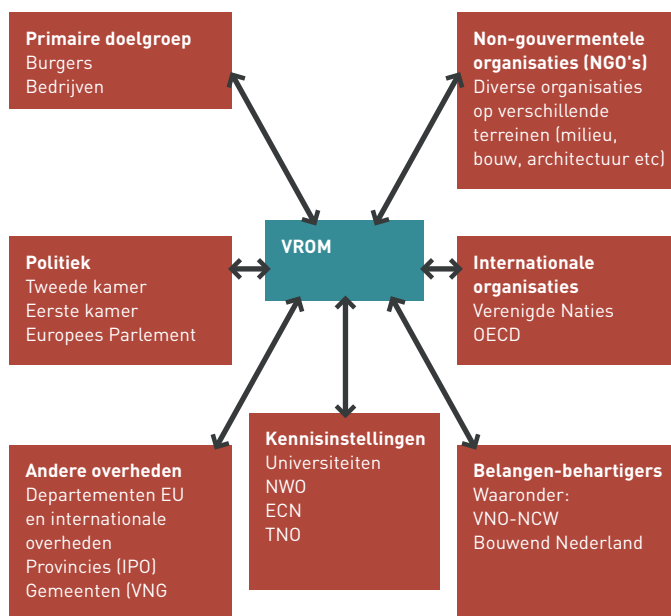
Primaire doelgroep
Burgers
Bedrijven

Non-gouvermentele organisaties (NGO's)
Diverse organisaties op verschillende terreinen (milieu, bouw, architectuur etc)

VROM

Politiek
Tweede kamer
Eerste kamer
Europees Parlement

Internationale organisaties
Verenigde Naties
OECD

Andere overheden
Departementen EU en internationale overheden
Provincies (IPO)
Gemeenten (VNG

Kennisinstellingen
Universiteiten
NWO
ECN
TNO

Belangen-behartigers
Waaronder:
VNO-NCW
Bouwend Nederland